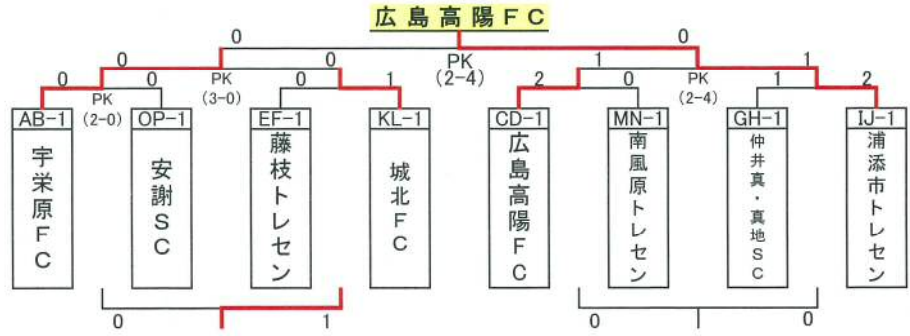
広島高陽ＦＣ

0
0
PK
(2-4)

0
0
PK
(2-0)
PK
(3-0)
0
1

1
0
PK
(2-4)
1
2

2

AB-1
宇栄原ＦＣ

OP-1
安謝ＳＣ

EF-1
藤枝トレセン

KL-1
城北ＦＣ

CD-1
広島高陽ＦＣ

MN-1
南風原トレセン

GH-1
仲井真・真地ＳＣ

IJ-1
浦添市トレセン

0
1
0
0